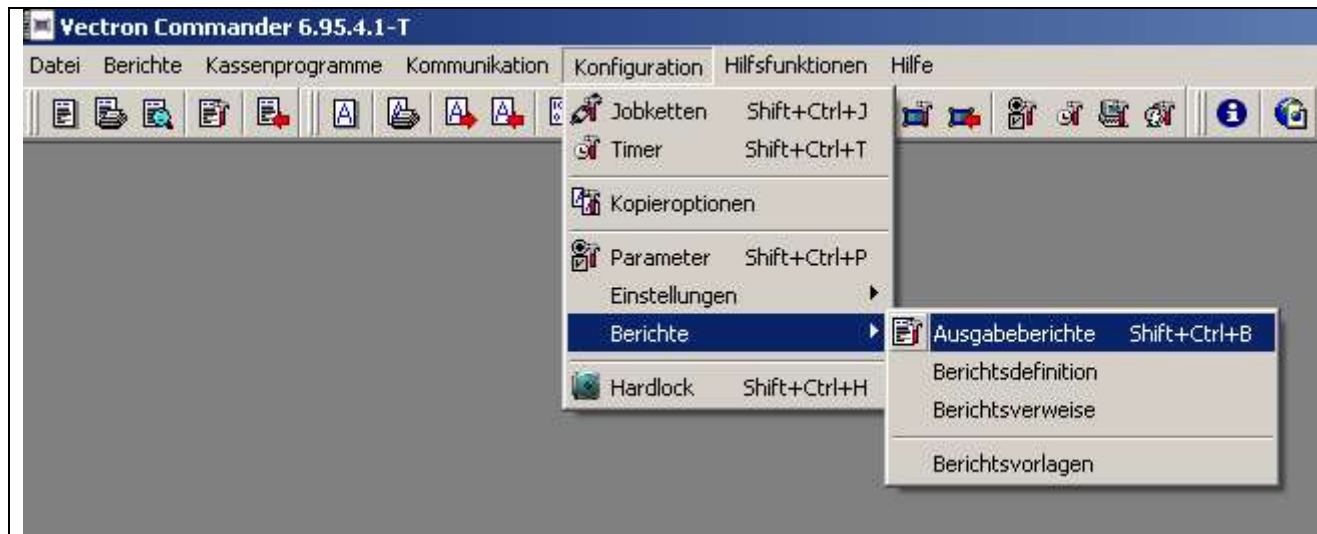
Vectron Commander 6.95.4.1-T

Datei Berichte Kassenprogramme Kommunikation Konfiguration Hilfsfunktionen Hilfe

Jobketten Shift+Ctrl+J
Timer Shift+Ctrl+T
Kopieroptionen
Parameter Shift+Ctrl+P
Einstellungen
Berichte
Hardlock Shift+Ctrl+H

Ausgabeberichte Shift+Ctrl+B
Berichtsdefinition
Berichtsverweise
Berichtsvorlagen